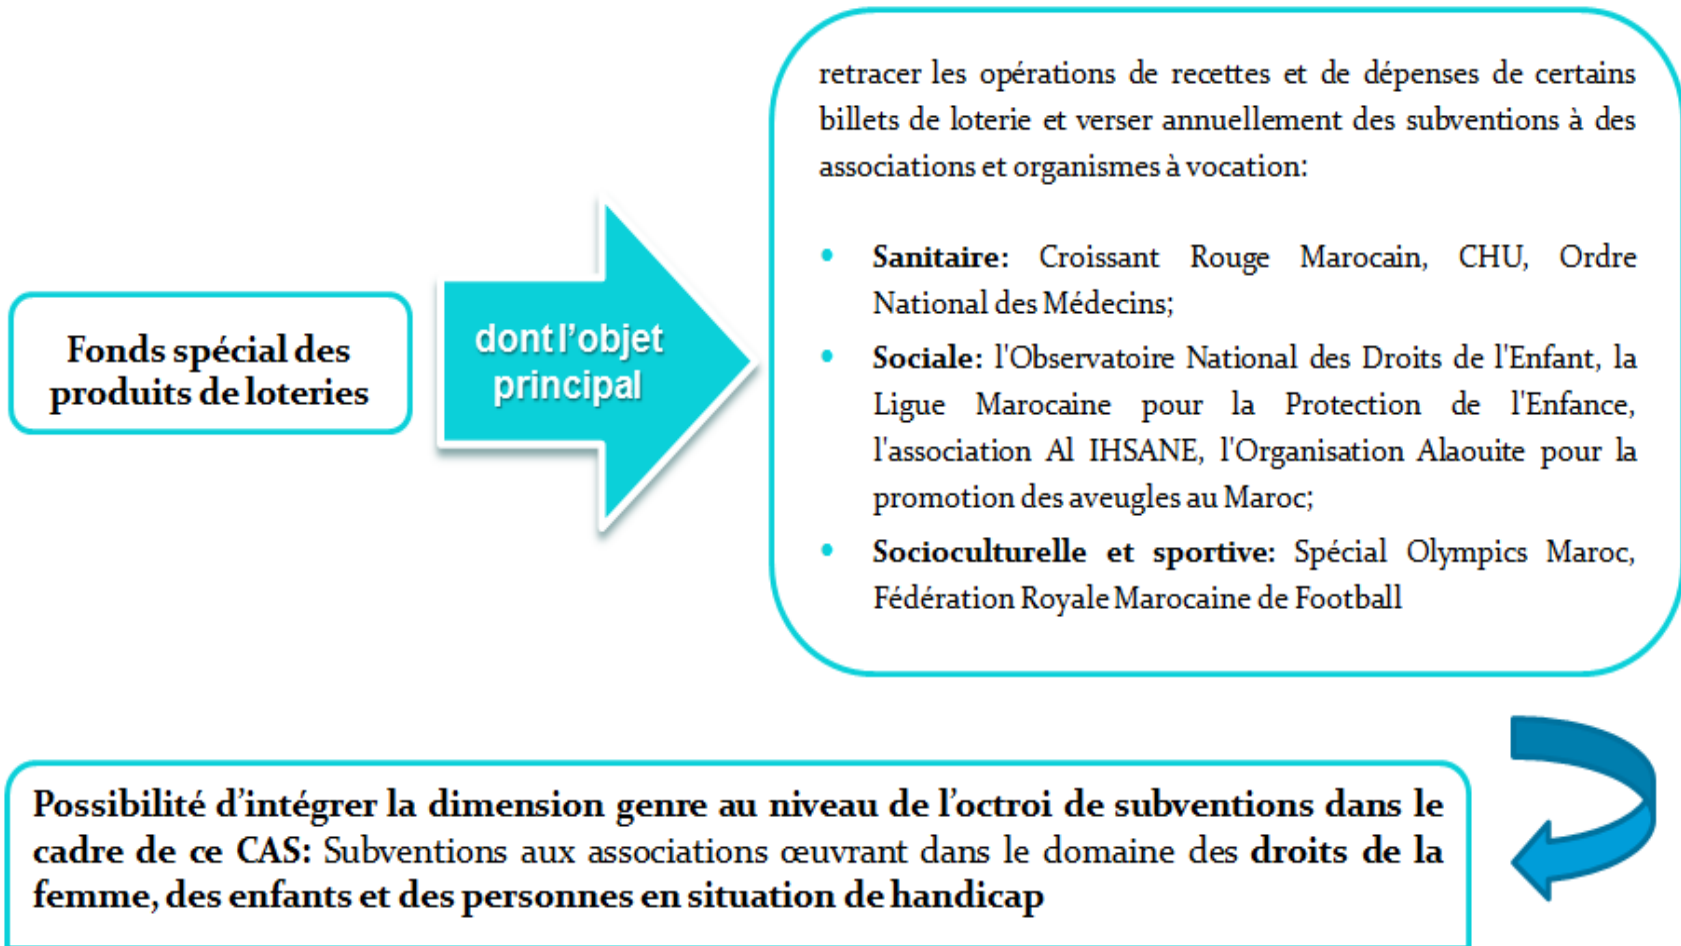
Fonds spécial des produits de loteries

dont l'objet principal

retracer les opérations de recettes et de dépenses de certains billets de loterie et verser annuellement des subventions à des associations et organismes à vocation:

- Sanitaire: Croissant Rouge Marocain, CHU, Ordre National des Médecins;
- Sociale: l'Observatoire National des Droits de l'Enfant, la Ligue Marocaine pour la Protection de l'Enfance, l'association Al IHSANE, l'Organisation Alaouite pour la promotion des aveugles au Maroc;
- Socioculturelle et sportive: Spécial Olympics Maroc, Fédération Royale Marocaine de Football

Possibilité d'intégrer la dimension genre au niveau de l'octroi de subventions dans le cadre de ce CAS: Subventions aux associations œuvrant dans le domaine des droits de la femme, des enfants et des personnes en situation de handicap